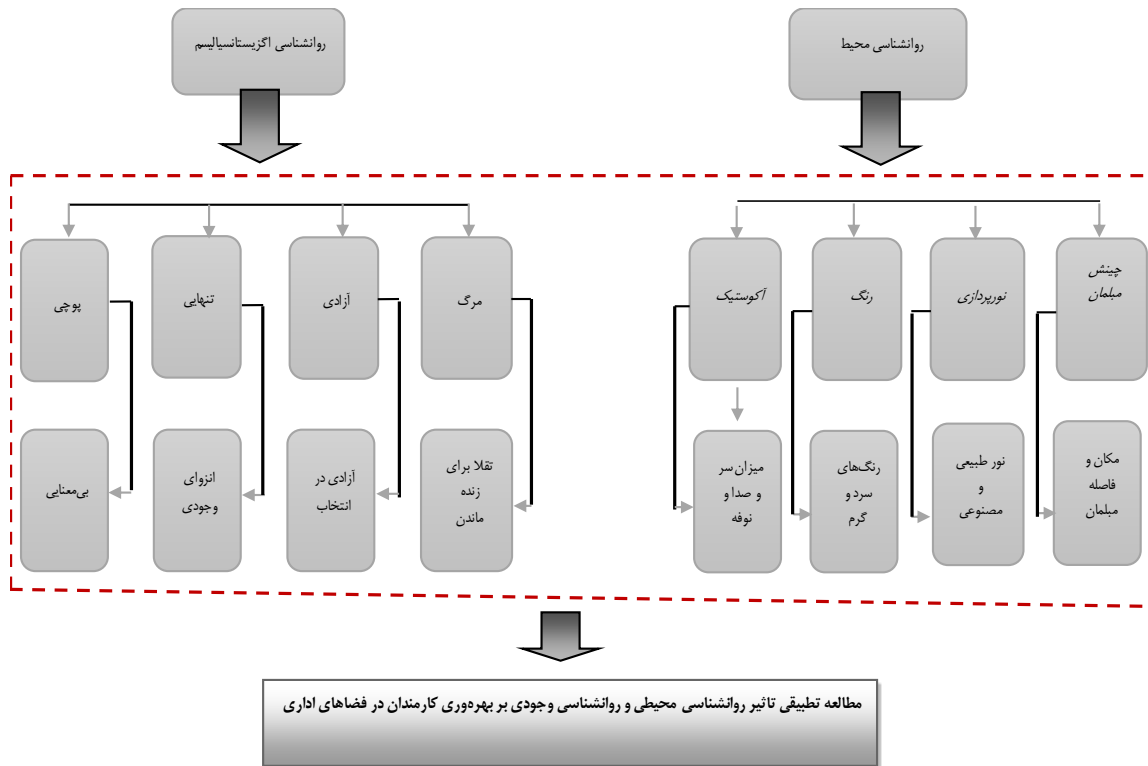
روانشناسی محیط

روانشناسی اگزیستانسیالیسم

چینش مبلمان

نورپردازی

رنگ

آکوستیک

مرگ

آزادی

تنهایی

پوچی

مکان و فاصله مبلمان

نور طبیعی و مصنوعی

رنگ‌های سرد و گرم

میزان سر و صدا و نوفه

تقلا برای زنده ماندن

آزادی در انتخاب

انزوای وجودی

بی‌معنایی

مطالعه تطبیقی تاثیر روانشناسی محیطی و روانشناسی وجودی بر بهره‌وری کارمندان در فضاهای اداری